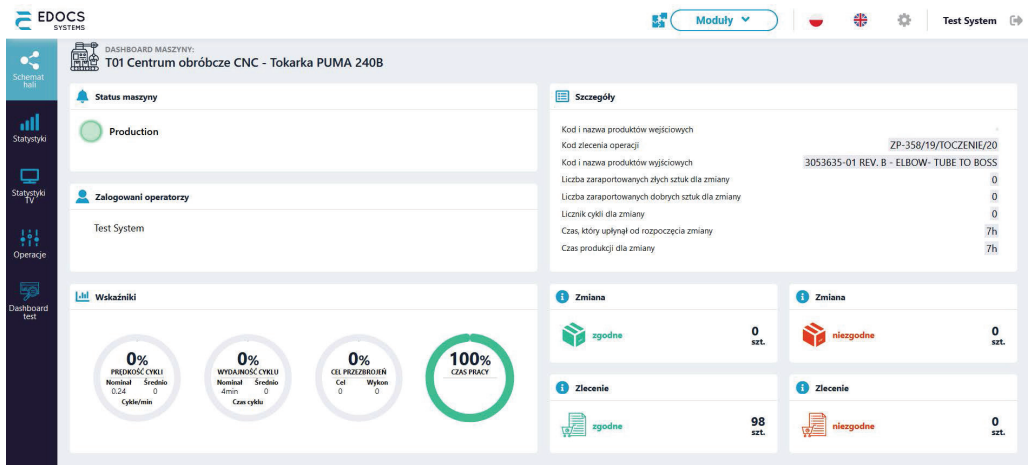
EDOCS SYSTEMS

Moduły

Test System

Schemat hali

Statystyki

Statystyki TV

Operacje

Dashboard test

DASHBOARD MASZYNY:
T01 Centrum obróbcze CNC - Tokarka PUMA 240B

Status maszyny

Production

Zalogowani operatorzy

Test System

Szczegóły

| | |
|---|---|
| Kod i nazwa produktów wejściowych | - |
| Kod zlecenia operacji | ZP-358/19/TOCZENIE/20 |
| Kod i nazwa produktów wyjściowych | 3053635-01 REV. B - ELBOW- TUBE TO BOSS |
| Liczba zaraportowanych złych sztuk dla zmiany | 0 |
| Liczba zaraportowanych dobrych sztuk dla zmiany | 0 |
| Licznik cykli dla zmiany | 0 |
| Czas, który upłynął od rozpoczęcia zmiany | 7h |
| Czas produkcji dla zmiany | 7h |

Wskaźniki

0%
PRĘDKOŚĆ CYKLI
Nominal 0.24
Średnio 0
Cykle/min

0%
WYDAJNOŚĆ CYKLU
Nominal 4min
Średnio 0
Czas cyklu

0%
CEL PRZEZBROJEŃ
Cel 0
Wykon 0

100%
CZAS PRACY

Zmiana
zgodne
0 szt.

Zmiana
niezgodne
0 szt.

Zlecenie
zgodne
98 szt.

Zlecenie
niezgodne
0 szt.